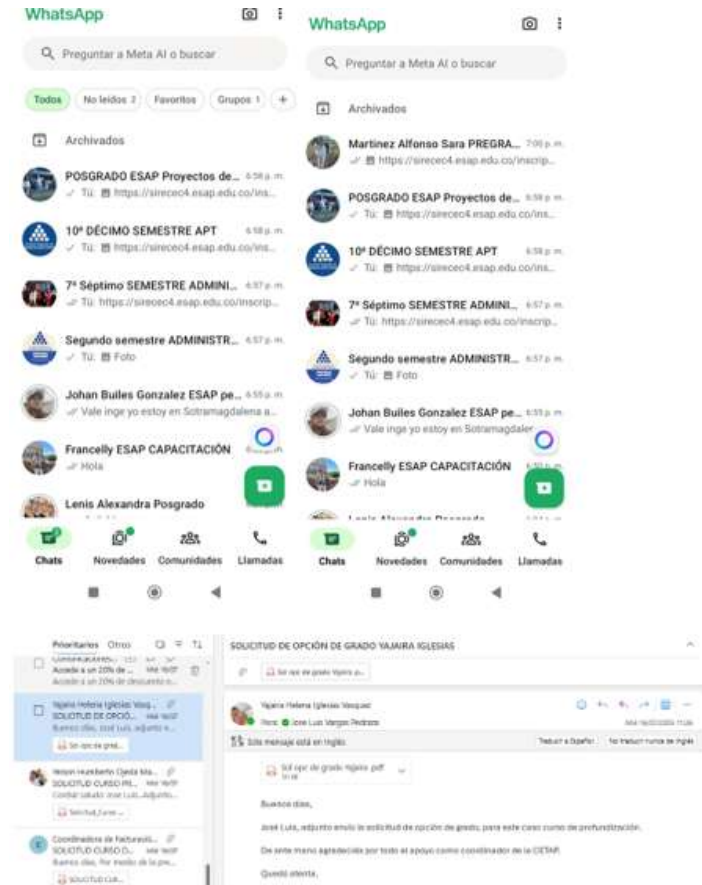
WhatsApp

Preguntar a Meta AI o buscar

Todos | No leídos 2 | Favoritos | Grupos 1 | +

Archivados

POSGRADO ESAP Proyectos de... 6:58 p. m.
Tú: https://sireceс4.esap.edu.co/ins...

10º DÉCIMO SEMESTRE APT 6:58 p. m.
Tú: https://sireceс4.esap.edu.co/ins...

7º Séptimo SEMESTRE ADMINI... 6:57 p. m.
Tú: https://sireceс4.esap.edu.co/inscrip...

Segundo semestre ADMINISTR... 6:57 p. m.
Tú: Foto

Johan Builes Gonzalez ESAP pe... 6:55 p. m.
Vale inge yo estoy en Sotramagdalena a...

Francelly ESAP CAPACITACIÓN
Hola

Lenis Alexandra Posgrado

Chats | Novedades | Comunidades | Llamadas

WhatsApp

Preguntar a Meta AI o buscar

Archivados

Martinez Alfonso Sara PREGRA... 7:00 p. m.
Tú: https://sireceс4.esap.edu.co/inscrip...

POSGRADO ESAP Proyectos de... 6:58 p. m.
Tú: https://sireceс4.esap.edu.co/ins...

10º DÉCIMO SEMESTRE APT 6:58 p. m.
Tú: https://sireceс4.esap.edu.co/ins...

7º Séptimo SEMESTRE ADMINI... 6:57 p. m.
Tú: https://sireceс4.esap.edu.co/inscrip...

Segundo semestre ADMINISTR... 6:57 p. m.
Tú: Foto

Johan Builes Gonzalez ESAP pe... 6:55 p. m.
Vale inge yo estoy en Sotramagdalen...

Francelly ESAP CAPACITACIÓN
Hola

Chats | Novedades | Comunidades | Llamadas

Prioritarios Otros

Accede a un 20% de ...
Accede a un 20% de descuento ...

Yajaira Helena Iglesias Vasq...
SOLICITUD DE OPCIÓ...
Buenos días, José Luis, adjunto e...
Sol opc de grad...

Nelson Humberto Ojeda Ma...
SOLICITUD CURSO PR...
Cordial saludo José Luis, Adjunto...
Solicitud_curso...

Coordinadores de Facturació...
SOLICITUD CURSO D...
Buenos días, Por medio de la pre...
SOLICITUD CUR...

SOLICITUD DE OPCIÓN DE GRADO YAJAIRA IGLESIAS

Sol opc de grado Yajaira p...

Yajaira Helena Iglesias Vasquez
Para: Jose Luis Vargas Pedraza

Este mensaje está en inglés
Traducir a Español | No traducir nunca de Inglés

Sol opc de grado Yajaira .pdf

Buenos días,

José Luis, adjunto envío la solicitud de opción de grado, para este curso de profundización.

De ante mano agradezco por todo el apoyo como coordinador de la CETAP.

Quedó atenta.